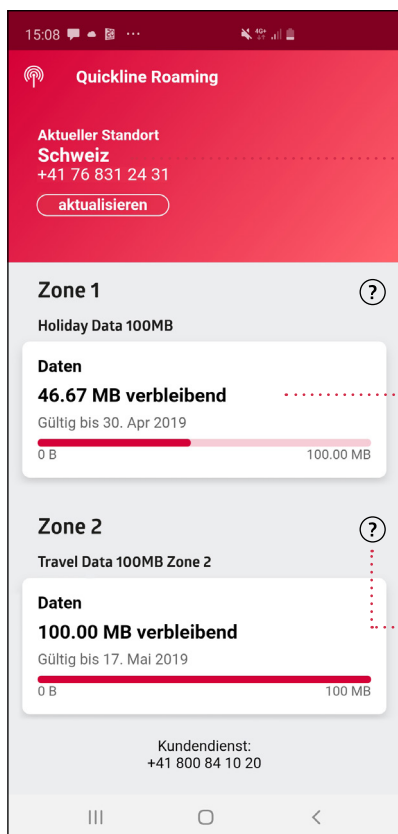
15:08 ··· 4G+

Quickline Roaming

Aktueller Standort
Schweiz
+41 76 831 24 31
aktualisieren

Zone 1
?
Holiday Data 100MB

Daten
46.67 MB verbleibend
Gültig bis 30. Apr 2019
0 B
100.00 MB

Zone 2
?
Travel Data 100MB Zone 2

Daten
100.00 MB verbleibend
Gültig bis 17. Mai 2019
0 B
100 MB

Kundendienst:
+41 800 84 10 20